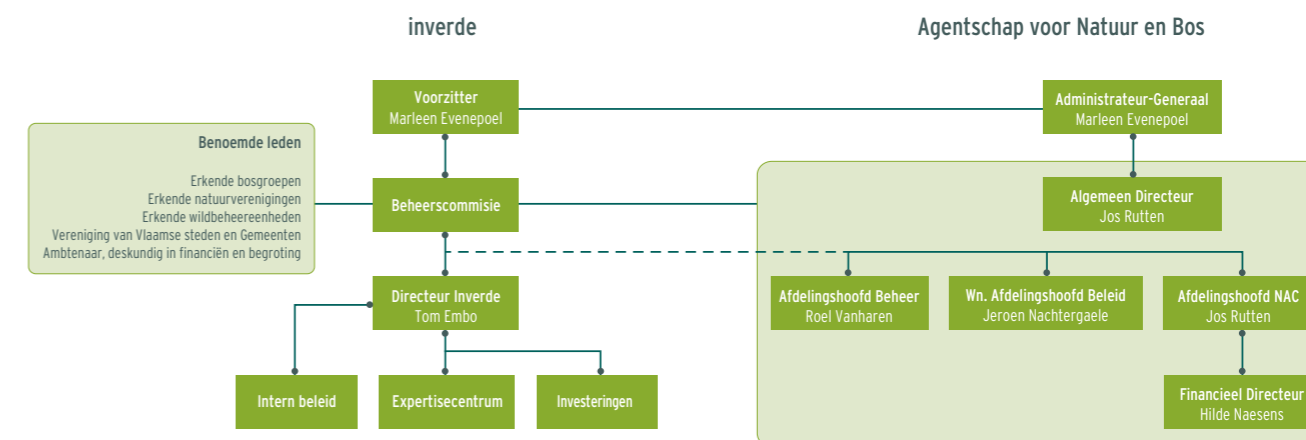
inverde

Agentschap voor Natuur en Bos

Voorzitter
Marleen Evenepoel

Administrateur-Generaal
Marleen Evenepoel

Benoemde leden

Erkende bosgroepen
Erkende natuurverenigingen
Erkende wildbeheereenheden
Vereniging van Vlaamse steden en Gemeenten
Ambtenaar, deskundig in financiën en begroting

Beheerscommisie

Algemeen Directeur
Jos Rutten

Directeur Inverde
Tom Embo

Afdelingshoofd Beheer
Roel Vanharen

Wn. Afdelingshoofd Beleid
Jeroen Nachtergaele

Afdelingshoofd NAC
Jos Rutten

Intern beleid

Expertisecentrum

Investeringen

Financieel Directeur
Hilde Naesens